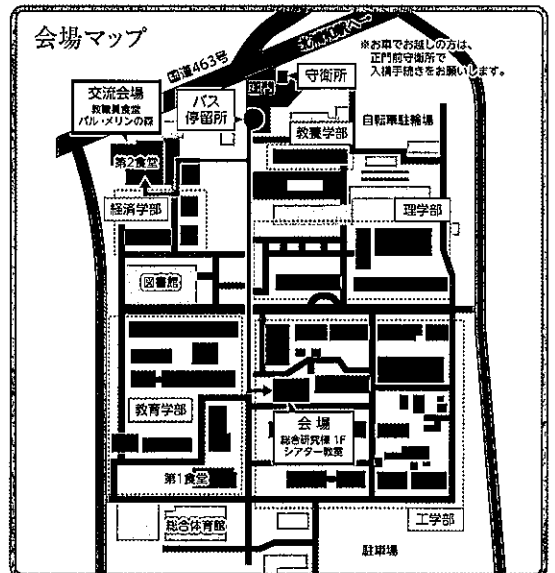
会場マップ

国道463号

※お車でお越しの方は、正門前守衛所で入構手続きをお願いします。

交流会場
教職員食堂
パル・メリンの森

バス
停留所

正門

守衛所

教養学部

自転車駐輪場

第2食堂

経済学部

理学部

図書館

教育学部

会 場
総合研究棟 1F
シアター教室

第1食堂

総合体育館

工学部

駐車場